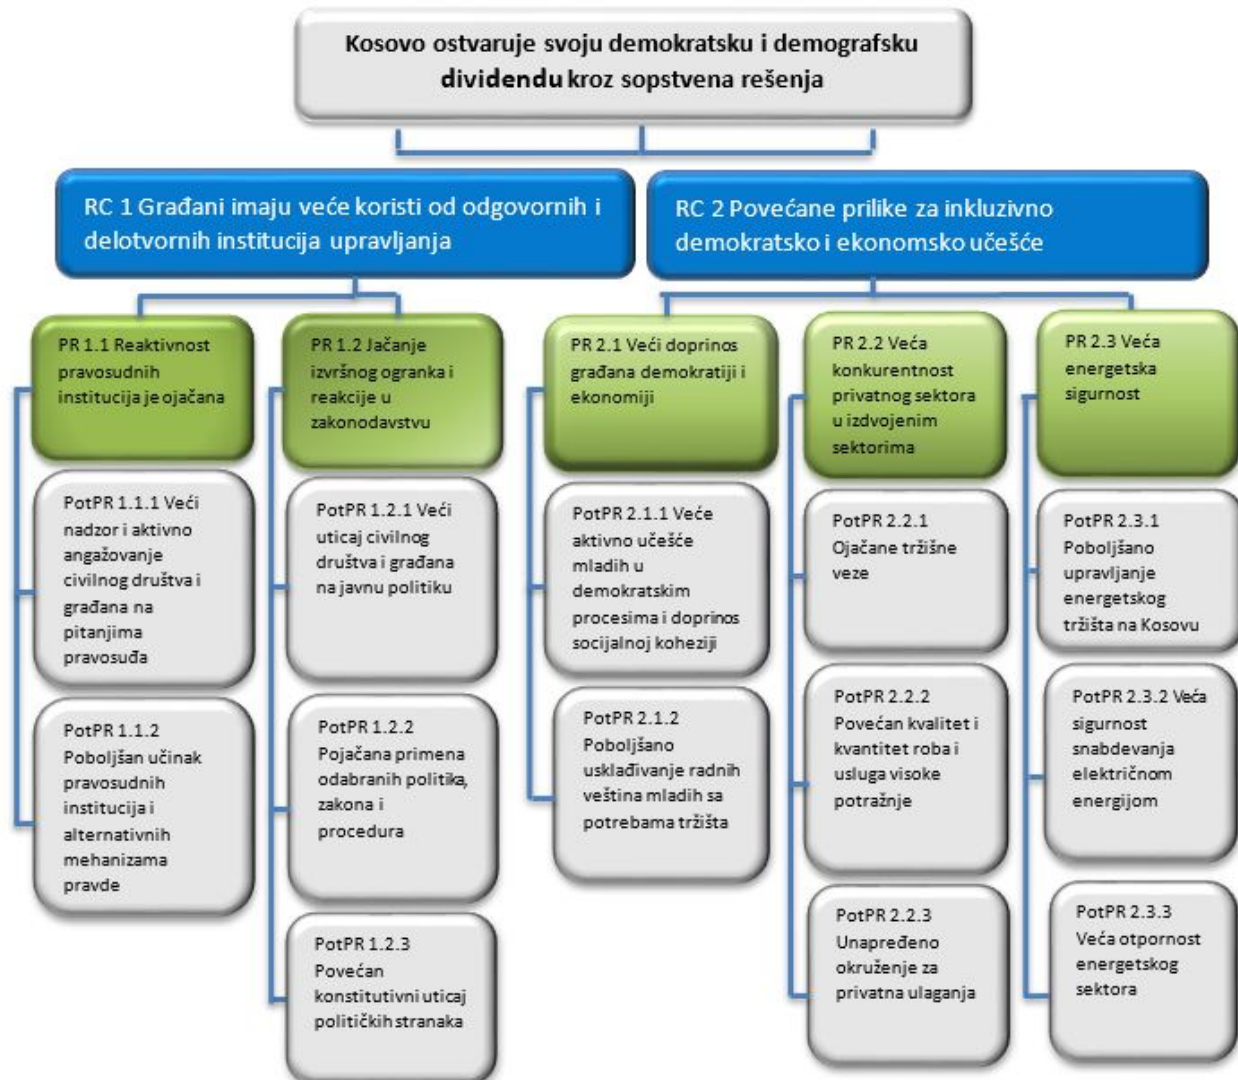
Kosovo ostvaruje svoju demokratsku i demografsku dividendu kroz sopstvena rešenja

RC 1 Građani imaju veće koristi od odgovornih i delotvornih institucija upravljanja

RC 2 Povećane prilike za inkluzivno demokratsko i ekonomsko učešće

PR 1.1 Reaktivnost pravosudnih institucija je ojačana

PotPR 1.1.1 Veći nadzor i aktivno angažovanje civilnog društva i građana na pitanjima pravosuđa

PotPR 1.1.2 Poboljšan učinak pravosudnih institucija i alternativnih mehanizama pravde

PR 1.2 Jačanje izvršnog ogranka i reakcije u zakonodavstvu

PotPR 1.2.1 Veći uticaj civilnog društva i građana na javnu politiku

PotPR 1.2.2 Pojačana primena odabranih politika, zakona i procedura

PotPR 1.2.3 Povećan konstitutivni uticaj političkih stranaka

PR 2.1 Veći doprinos građana demokratiji i ekonomiji

PotPR 2.1.1 Veće aktivno učešće mladih u demokratskim procesima i doprinos socijalnoj koheziji

PotPR 2.1.2 Poboljšano usklađivanje radnih veština mladih sa potrebama tržišta

PR 2.2 Veća konkurentnost privatnog sektora u izdvojenim sektorima

PotPR 2.2.1 Ojačane tržišne veze

PotPR 2.2.2 Povećan kvalitet i kvantitet roba i usluga visoke potražnje

PotPR 2.2.3 Unapređeno okruženje za privatna ulaganja

PR 2.3 Veća energetska sigurnost

PotPR 2.3.1 Poboljšano upravljanje energetskog tržišta na Kosovu

PotPR 2.3.2 Veća sigurnost snabdevanja električnom energijom

PotPR 2.3.3 Veća otpornost energetskog sektora